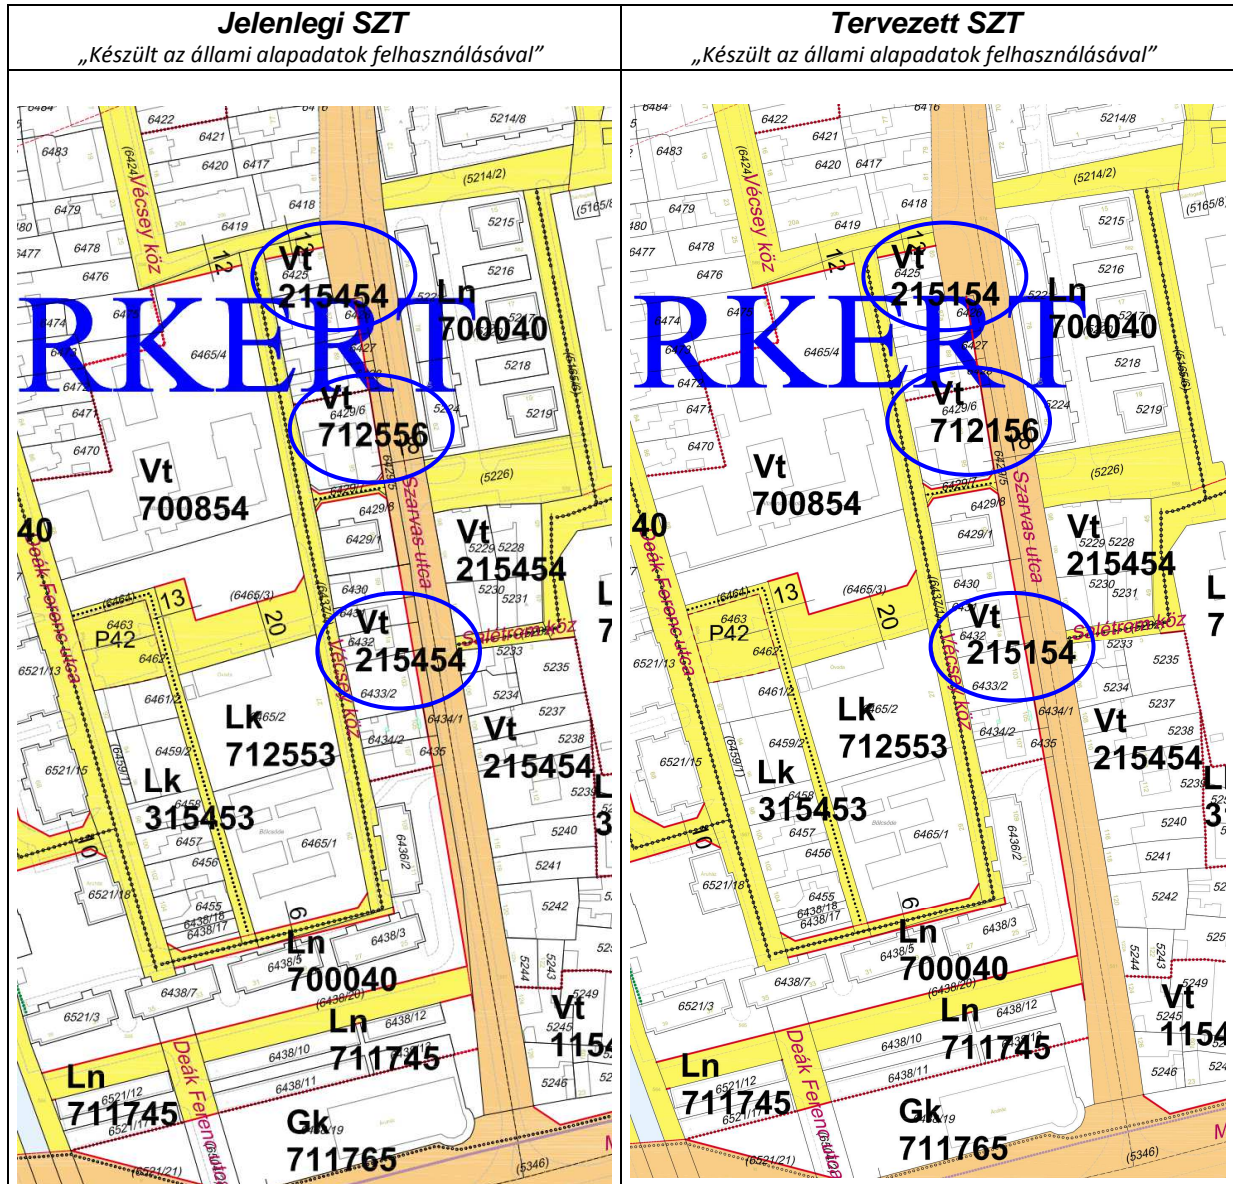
| Jelenlegi SZT „Készült az állami alapadatok felhasználásával” | Tervezett SZT „Készült az állami alapadatok felhasználásával” |
|---|---|
| RKERT Vt 215454 Vt 712556 Vt 700854 Vt 215454 Vt 215454 Lk 712553 Lk 315453 Vt 215454 Ln 700040 Ln 700040 Ln 711745 Ln 711745 Gk 711765 Vt 1154 40 13 20 12 6 P42 Vécsey köz Szarvas utca Deák Ferenc utca Salétrom köz Vécsey köz Deák Ferenc utca | RKERT Vt 215154 Vt 712156 Vt 700854 Vt 215454 Vt 215154 Lk 712553 Lk 315453 Vt 215454 Ln 700040 Ln 700040 Ln 711745 Ln 711745 Gk 711765 Vt 1154 40 13 20 12 6 P42 Vécsey köz Szarvas utca Deák Ferenc utca Salétrom köz Vécsey köz Deák Ferenc utca |